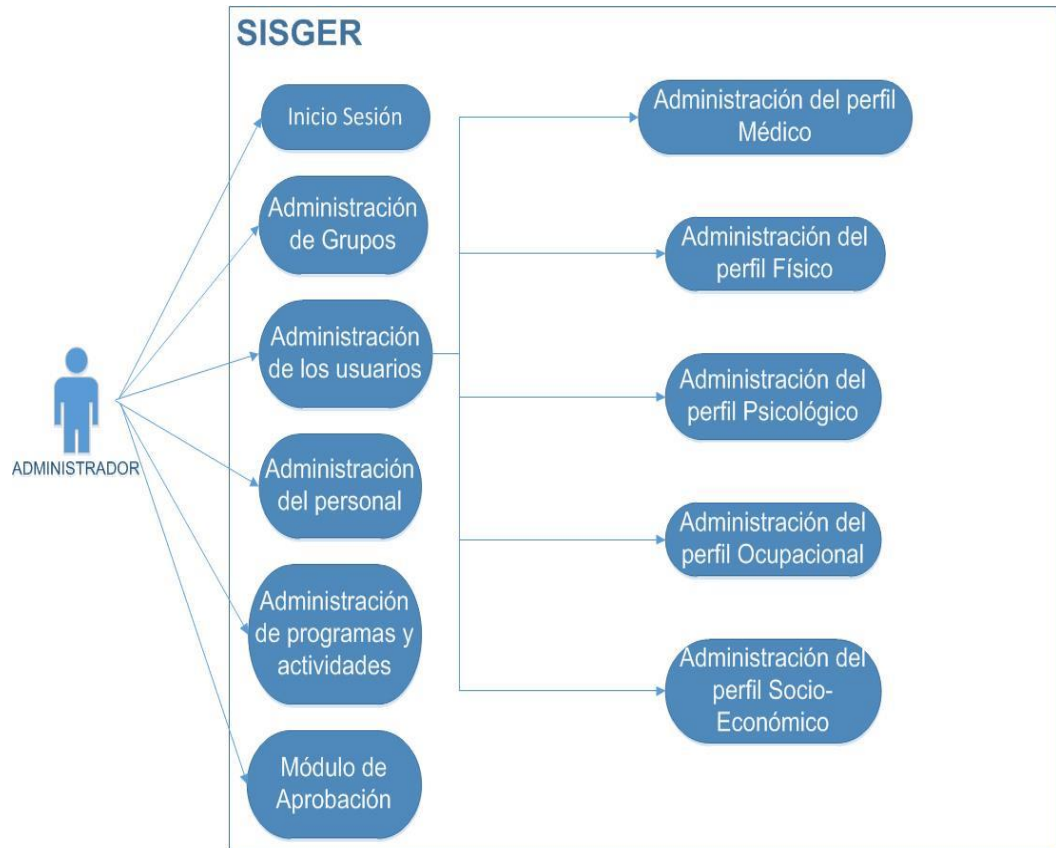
SISGER

ADMINISTRADOR

Inicio Sesión

Administración de Grupos

Administración de los usuarios

Administración del personal

Administración de programas y actividades

Módulo de Aprobación

Administración del perfil Médico

Administración del perfil Físico

Administración del perfil Psicológico

Administración del perfil Ocupacional

Administración del perfil Socio-Económico